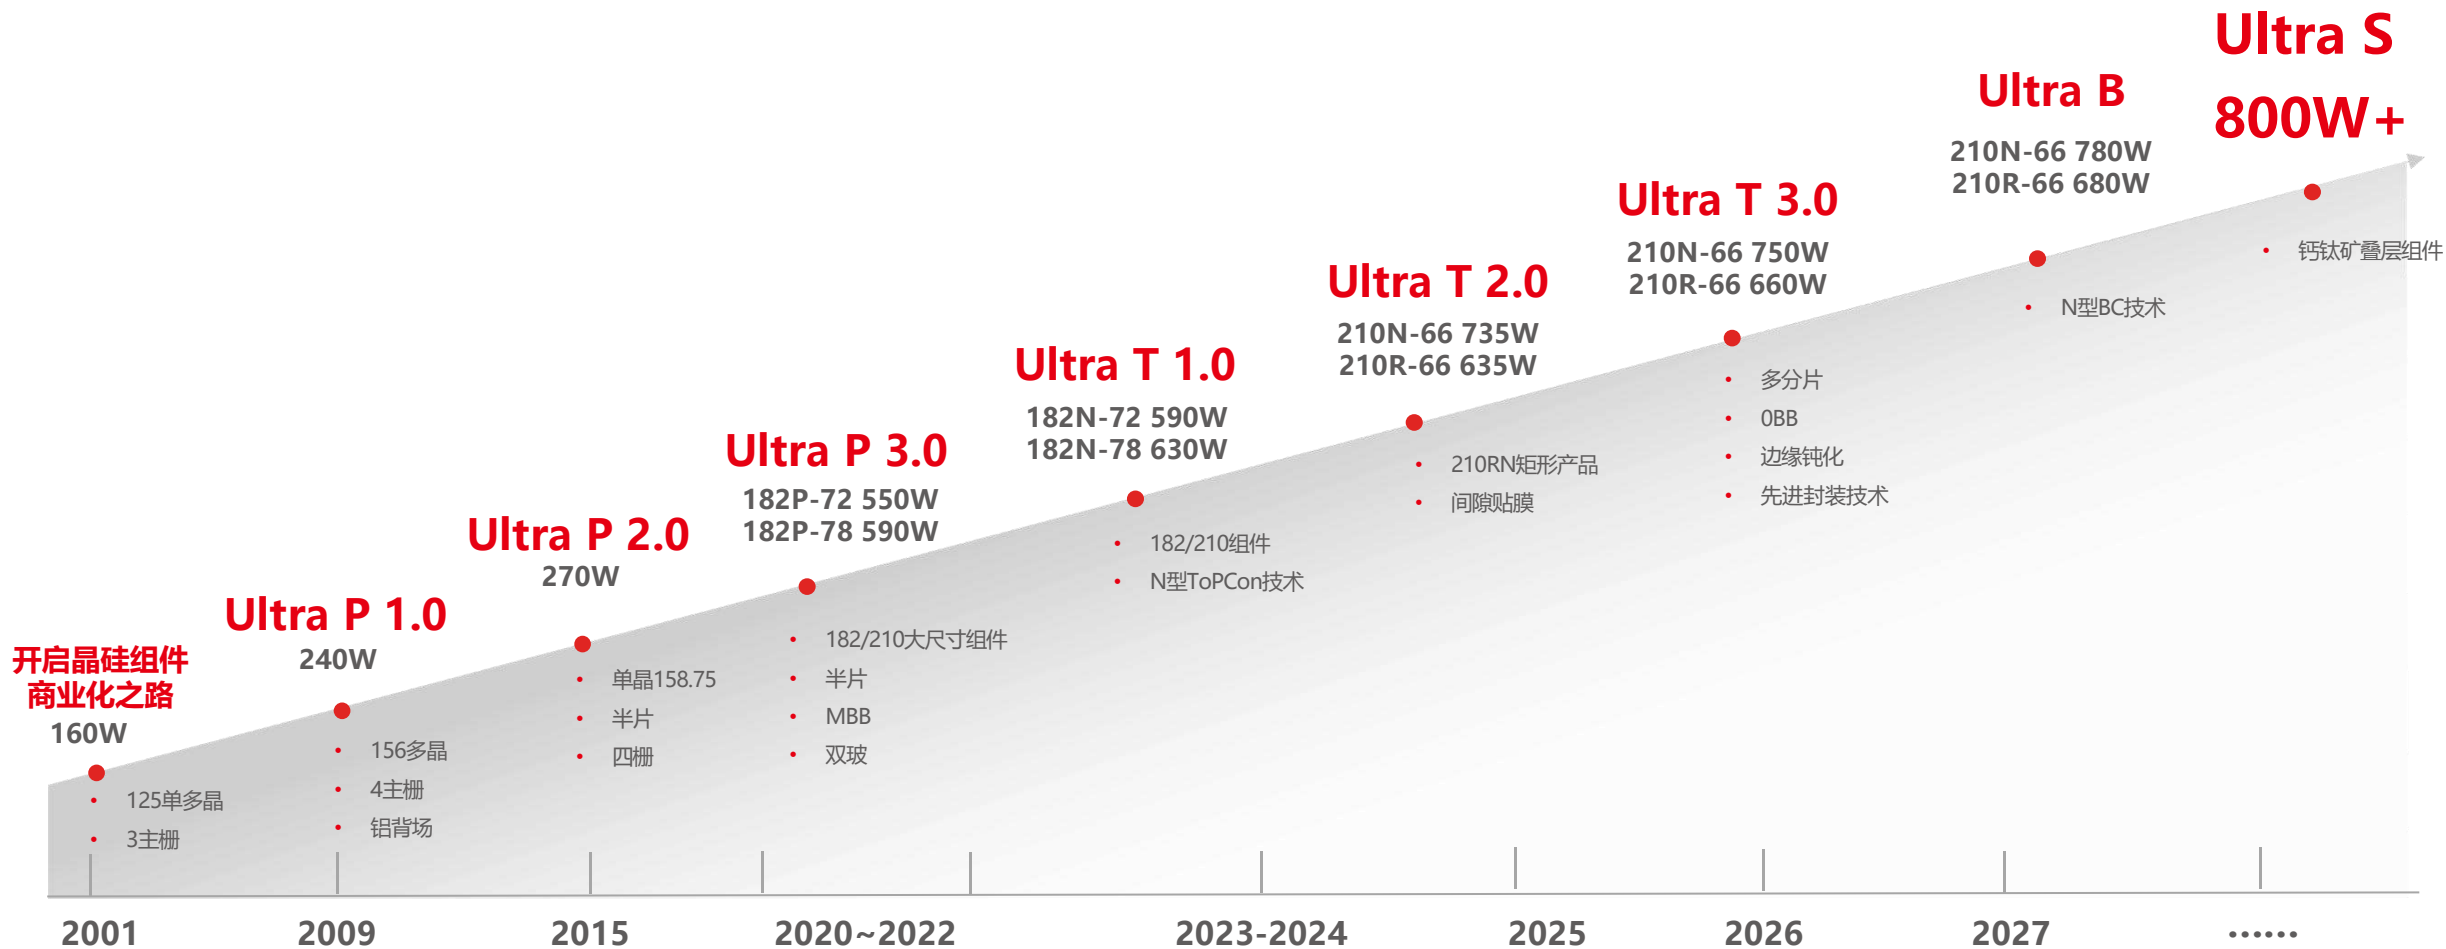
Ultra S
800W+

Ultra B
210N-66 780W
210R-66 680W

Ultra T 3.0
210N-66 750W
210R-66 660W

Ultra T 2.0
210N-66 735W
210R-66 635W

Ultra T 1.0
182N-72 590W
182N-78 630W

Ultra P 3.0
182P-72 550W
182P-78 590W

Ultra P 2.0
270W

Ultra P 1.0
240W

开启晶硅组件商业化之路
160W

• 125单多晶
• 3主栅

• 156多晶
• 4主栅
• 铝背场

• 单晶158.75
• 半片
• 四栅

• 182/210大尺寸组件
• 半片
• MBB
• 双玻

• 182/210组件
• N型ToPCon技术

• 210RN矩形产品
• 间隙贴膜

• 多分片
• 0BB
• 边缘钝化
• 先进封装技术

• N型BC技术

• 钙钛矿叠层组件

2001 2009 2015 2020~2022 2023-2024 2025 2026 2027 ……